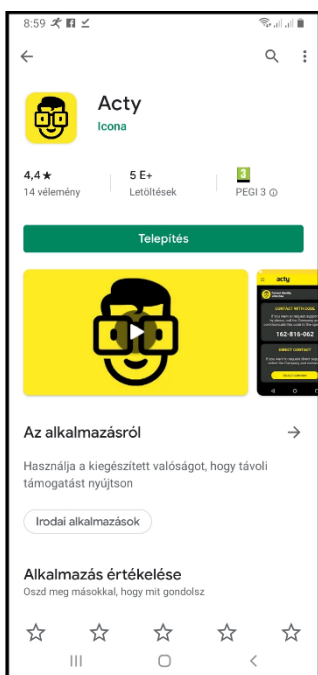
8:59

Acty
Icona

4,4 ★
14 vélemény

5 E+
Letöltések

3
PEGI 3 ⓘ

Telepítés

acty

CONTACT WITH CODE

162-816-062

DIRECT CONTACT

Az alkalmazásról

Használja a kiegészített valóságot, hogy távoli támogatást nyújtson

Irodai alkalmazások

Alkalmazás értékelése
Oszd meg másokkal, hogy mit gondolsz